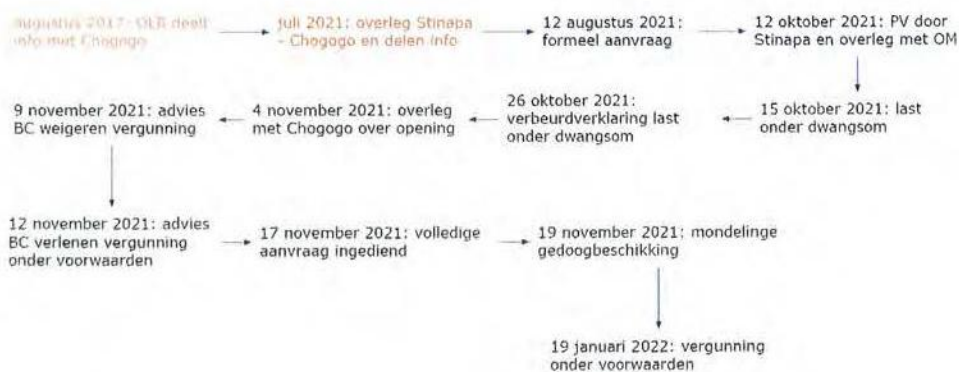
augustus 2017: OLB deelt info met Chogogo

juli 2021: overleg Stinapa - Chogogo en delen info

12 augustus 2021: formeel aanvraag

12 oktober 2021: PV door Stinapa en overleg met OM

15 oktober 2021: last onder dwangsom

26 oktober 2021: verbeurdverklaring last onder dwangsom

4 november 2021: overleg met Chogogo over opening

9 november 2021: advies BC weigeren vergunning

12 november 2021: advies BC verlenen vergunning onder voorwaarden

17 november 2021: volledige aanvraag ingediend

19 november 2021: mondelinge gedoogbeschikking

19 januari 2022: vergunning onder voorwaarden